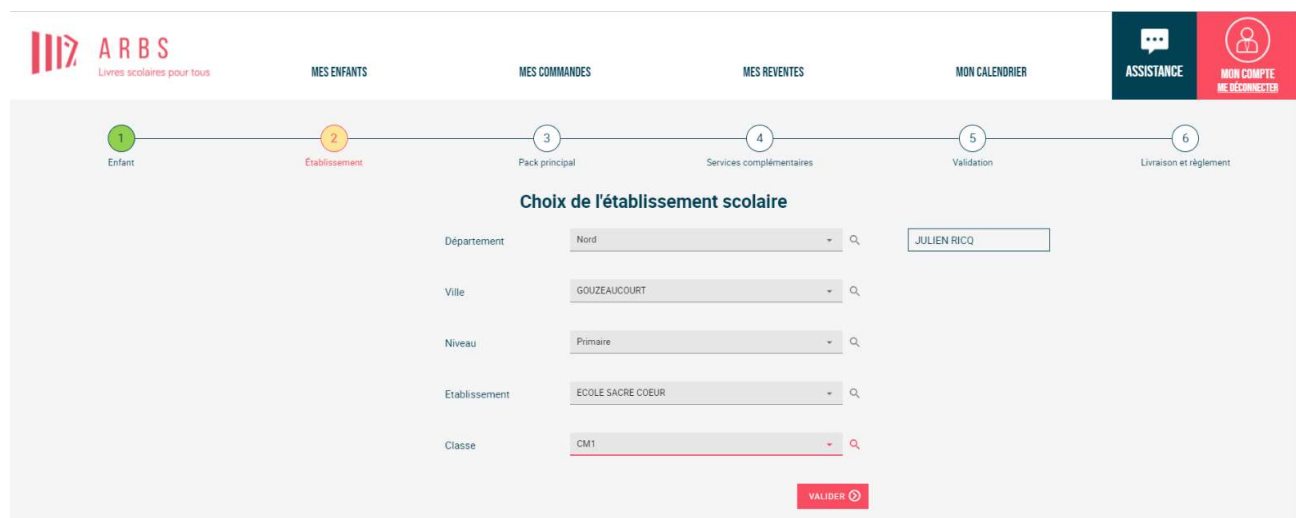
ARBS
Livres scolaires pour tous

MES ENFANTS
MES COMMANDES
MES REVENTES
MON CALENDRIER
ASSISTANCE
MON COMPTE
ME DÉCONNECTER

1
Enfant
2
Établissement
3
Pack principal
4
Services complémentaires
5
Validation
6
Livraison et règlement

Choix de l'établissement scolaire

Département
Nord
JULIEN RICQ

Ville
GOUZEAUCOURT

Niveau
Primaire

Etablissement
ECOLE SACRE COEUR

Classe
CM1

VALIDER